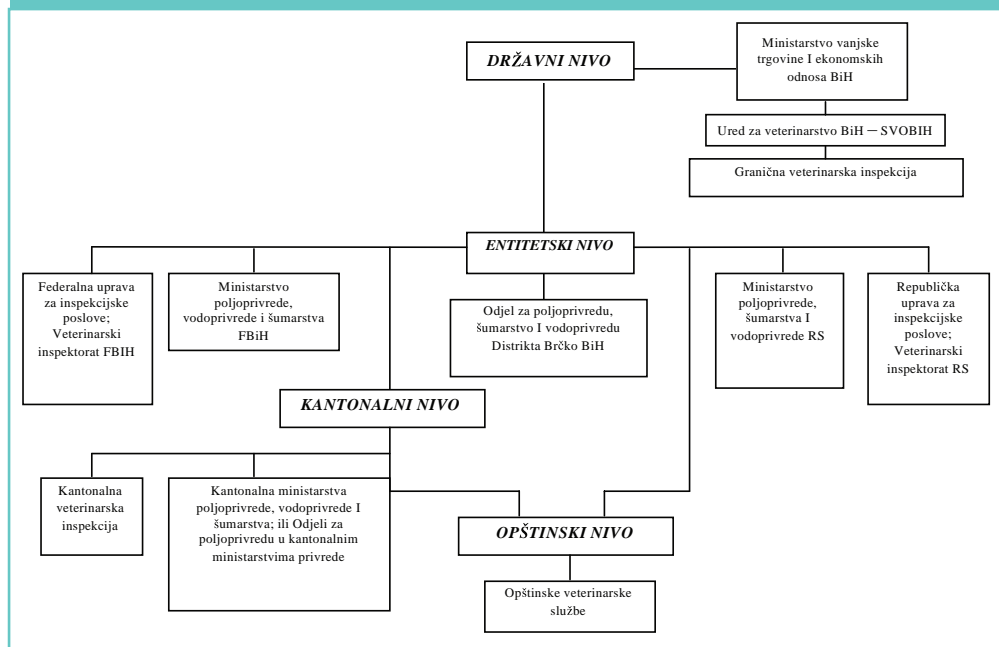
DRŽAVNI NIVO

Ministarstvo vanjske trgovine I ekonomskih odnosa BiH

Ured za veterinarstvo BiH – SVOBIH

Granična veterinarska inspekcija

ENTITETSKI NIVO

Federalna uprava za inspekcijske poslove; Veterinarski inspektorat FBIH

Ministarstvo poljoprivrede, vodoprivrede i šumarstva FBiH

Odjel za poljoprivredu, šumarstvo I vodoprivredu Distrikta Brčko BiH

Ministarstvo poljoprivrede, šumarstva I vodoprivrede RS

Republička uprava za inspekcijske poslove; Veterinarski inspektorat RS

KANTONALNI NIVO

Kantonalna veterinarska inspekcija

Kantonalna ministarstva poljoprivrede, vodoprivrede I šumarstva; ili Odjeli za poljoprivredu u kantonalnim ministarstvima privrede

OPŠTINSKI NIVO

Opštinske veterinarske službe